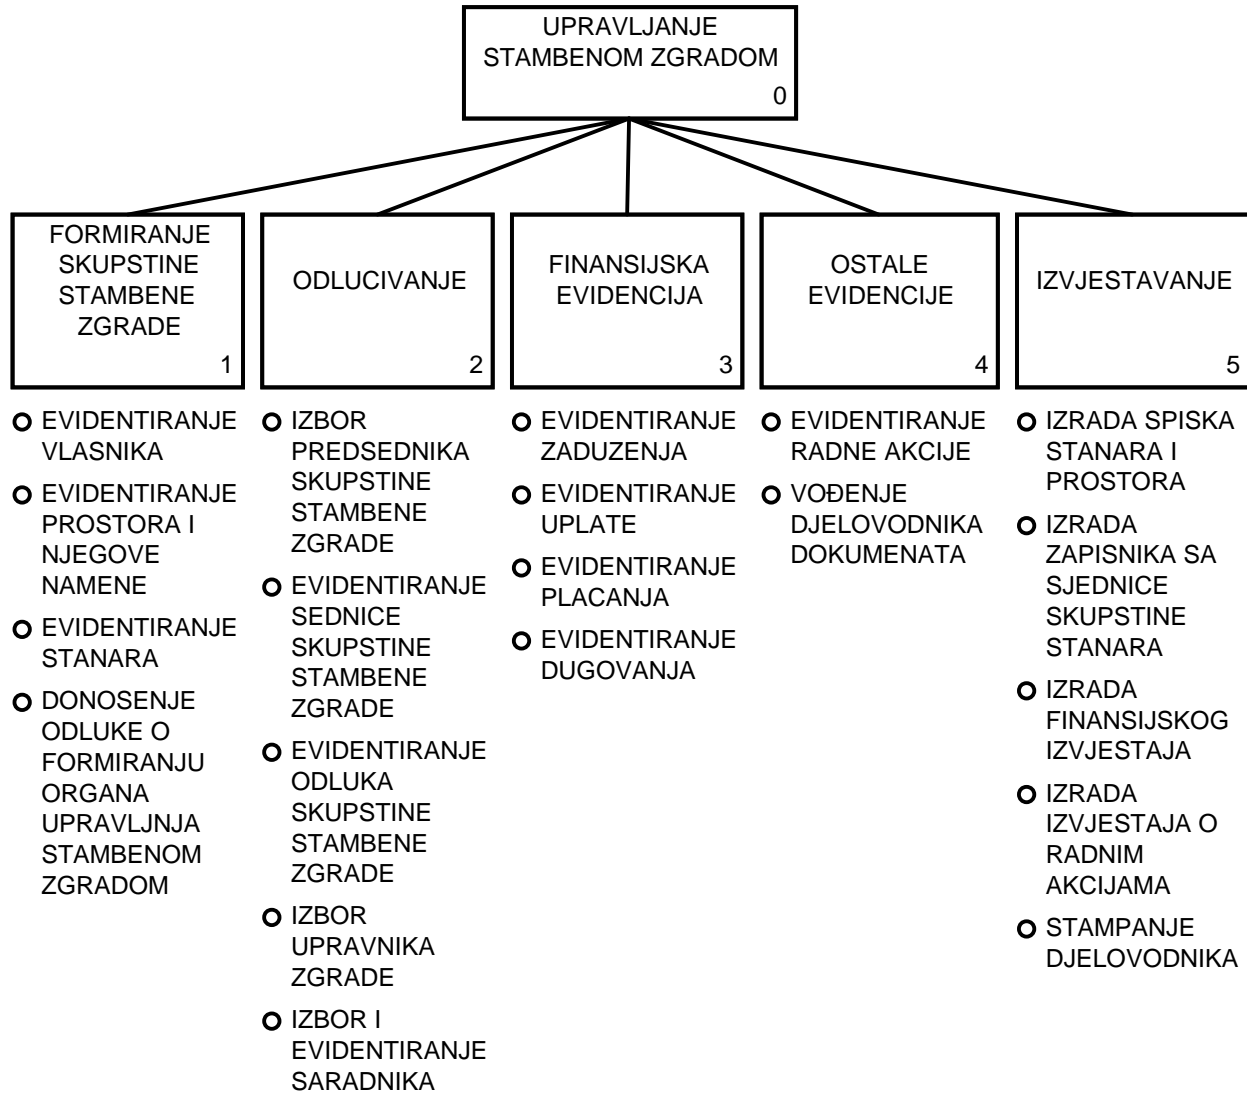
UPRAVLJANJE STAMBENOM ZGRADOM
0

FORMIRANJE SKUPSTINE STAMBENE ZGRADE
1

ODLUCIVANJE
2

FINANSIJSKA EVIDENCIJA
3

OSTALE EVIDENCIJE
4

IZVJESTAVANJE
5

EVIDENTIRANJE VLASNIKA
EVIDENTIRANJE PROSTORA I NJEGOVE NAMENE
EVIDENTIRANJE STANARA
DONOSENJE ODLUKE O FORMIRANJU ORGANA UPRAVLJNJA STAMBENOM ZGRADOM

IZBOR PREDSEDNIKA SKUPSTINE STAMBENE ZGRADE
EVIDENTIRANJE SEDNICE SKUPSTINE STAMBENE ZGRADE
EVIDENTIRANJE ODLUKA SKUPSTINE STAMBENE ZGRADE
IZBOR UPRAVNIKA ZGRADE
IZBOR I EVIDENTIRANJE SARADNIKA

EVIDENTIRANJE ZADUZENJA
EVIDENTIRANJE UPLATE
EVIDENTIRANJE PLACANJA
EVIDENTIRANJE DUGOVANJA

EVIDENTIRANJE RADNE AKCIJE
VOĐENJE DJELOVODNIKA DOKUMENATA

IZRADA SPISKA STANARA I PROSTORA
IZRADA ZAPISNIKA SA SJEDNICE SKUPSTINE STANARA
IZRADA FINANSIJSKOG IZVJESTAJA
IZRADA IZVJESTAJA O RADNIM AKCIJAMA
STAMPANJE DJELOVODNIKA